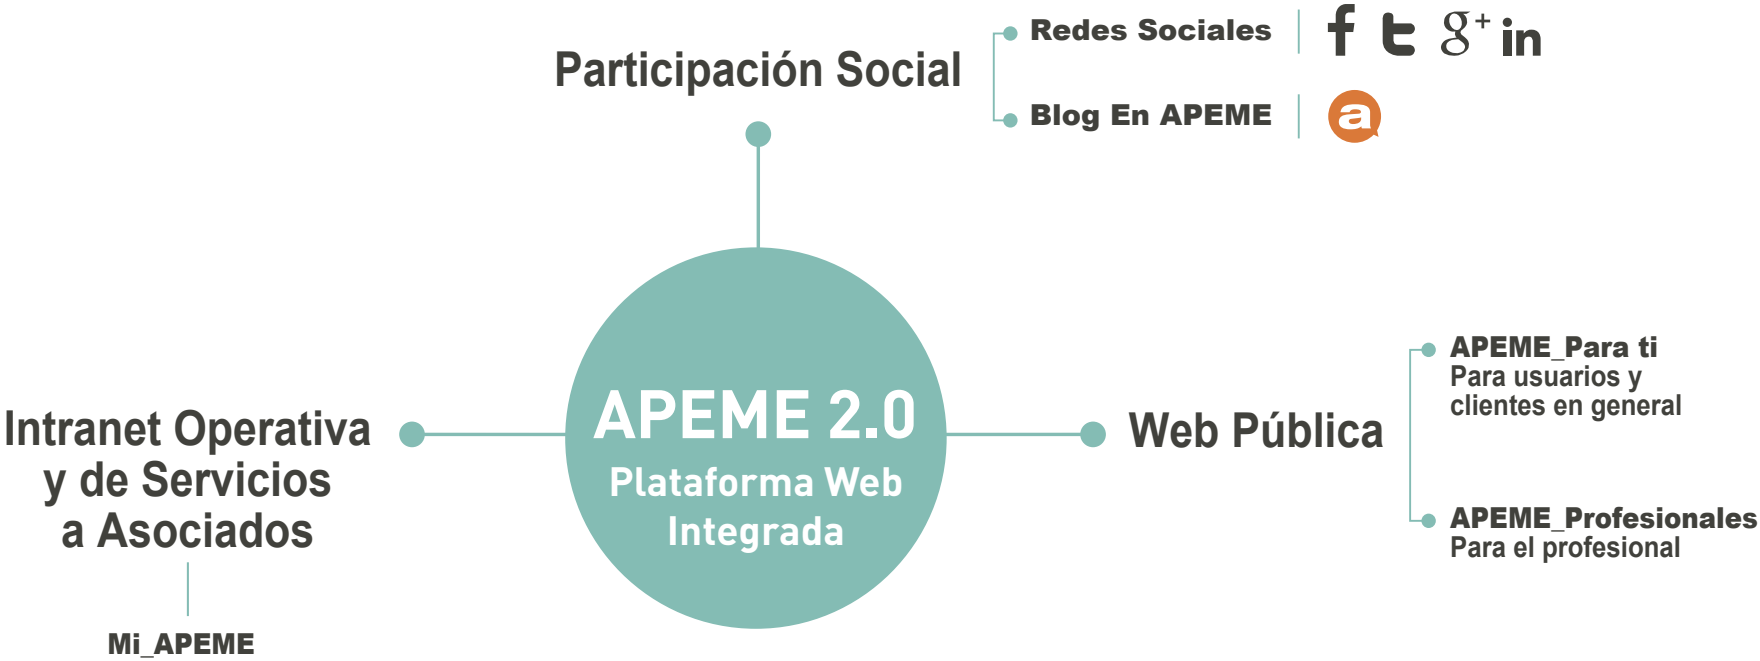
Participación Social

Redes Sociales

Blog En APEME

a

Intranet Operativa y de Servicios a Asociados

Mi_APEME

APEME 2.0
Plataforma Web Integrada

Web Pública

APEME_Para ti
Para usuarios y clientes en general

APEME_Profesionales
Para el profesional